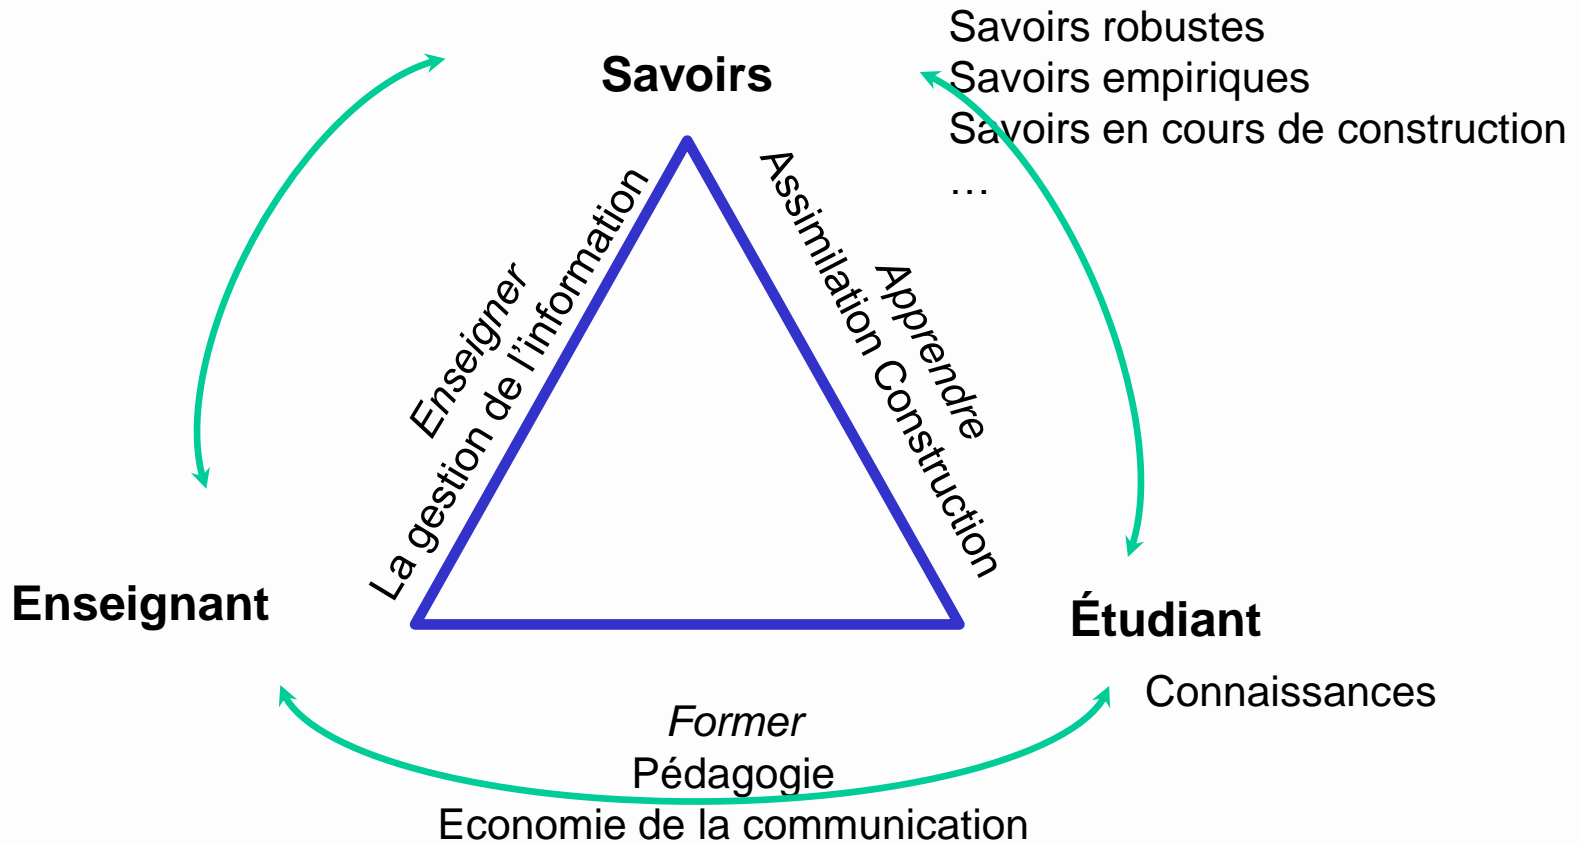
Savoirs

Savoirs robustes
Savoirs empiriques
Savoirs en cours de construction
…

Enseigner
La gestion de l'information

Apprendre
Assimilation Construction

Enseignant

Étudiant

Connaissances

Former
Pédagogie
Economie de la communication